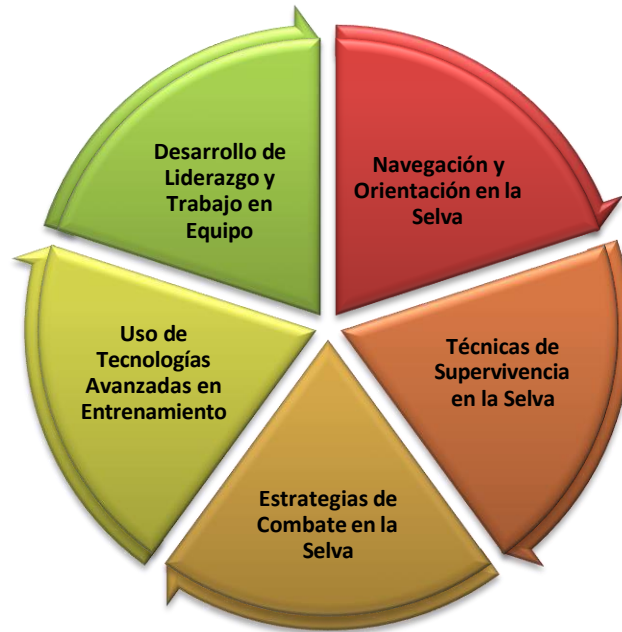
Navegación y Orientación en la Selva

Técnicas de Supervivencia en la Selva

Estrategias de Combate en la Selva

Uso de Tecnologías Avanzadas en Entrenamiento

Desarrollo de Liderazgo y Trabajo en Equipo